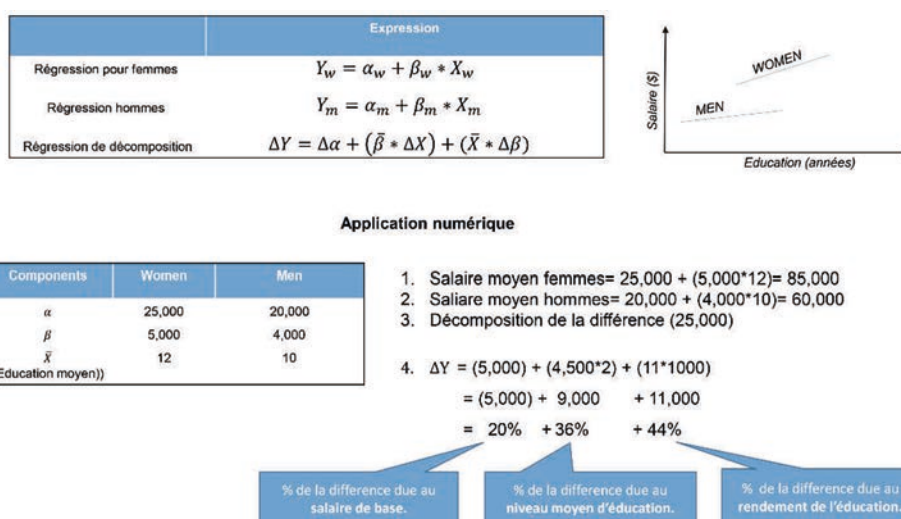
| | Expression |
|---|---|
| Régression pour femmes | $Y_w = \alpha_w + \beta_w * X_w$ |
| Régression hommes | $Y_m = \alpha_m + \beta_m * X_m$ |
| Régression de décomposition | $\Delta Y = \Delta\alpha + (\bar{\beta} * \Delta X) + (\bar{X} * \Delta\beta)$ |

Salaire ($)

WOMEN

MEN

Education (années)

Application numérique

| Components | Women | Men |
|---|---|---|
| $\alpha$ | 25,000 | 20,000 |
| $\beta$ | 5,000 | 4,000 |
| $\bar{X}$ Education moyen)) | 12 | 10 |

1. Salaire moyen femmes= 25,000 + (5,000*12)= 85,000
2. Saliare moyen hommes= 20,000 + (4,000*10)= 60,000
3. Décomposition de la différence (25,000)

4. ΔY = (5,000) + (4,500*2) + (11*1000)
= (5,000) + 9,000 + 11,000
= 20% + 36% + 44%

% de la difference due au salaire de base.

% de la difference due au niveau moyen d'éducation.

% de la difference due au rendement de l'éducation.